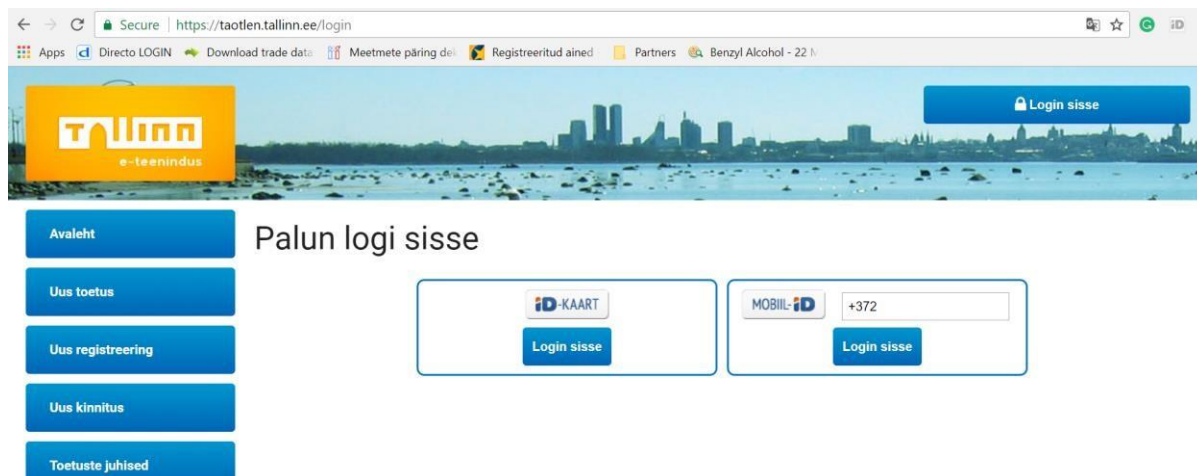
Secure | https://taotlen.tallinn.ee/login

Apps Directo LOGIN Download trade data Meetmete päring del Registreeritud ained Partners Benzyl Alcohol - 22 N

TALLINN
e-teenindus

Login sisse

Avaleht

Uus toetus

Uus registreering

Uus kinnitus

Toetuste juhised

Palun logi sisse

iD-KAART
Login sisse

MOBIIL-iD
+372
Login sisse